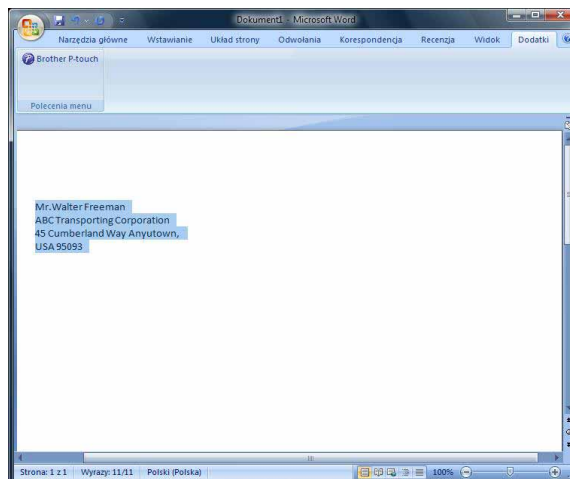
Dokument1 - Microsoft Word

Narzędzia główne
Wstawianie
Układ strony
Odwołania
Korespondencja
Recenzja
Widok
Dodatki

Brother P-touch

Polecenia menu

Mr.Walter Freeman
ABC Transporting Corporation
45 Cumberland Way Anyutown,
USA 95093

Strona: 1 z 1
Wyrazy: 11/11
Polski (Polska)
100%